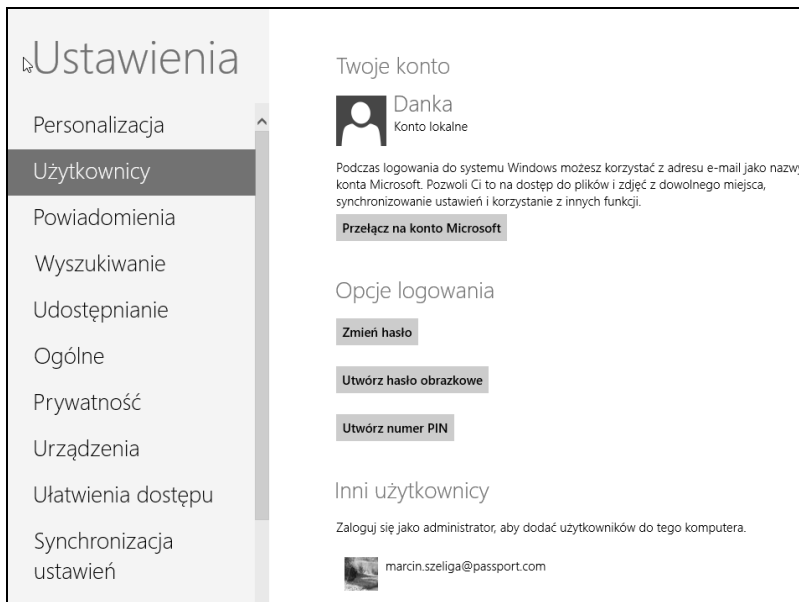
Ustawienia

Personalizacja

Użytkownicy

Powiadomienia

Wyszukiwanie

Udostępnianie

Ogólne

Prywatność

Urządzenia

Ułatwienia dostępu

Synchronizacja ustawień

Twoje konto

Danka
Konto lokalne

Podczas logowania do systemu Windows możesz korzystać z adresu e-mail jako nazwy konta Microsoft. Pozwoli Ci to na dostęp do plików i zdjęć z dowolnego miejsca, synchronizowanie ustawień i korzystanie z innych funkcji.

Przełącz na konto Microsoft

Opcje logowania

Zmień hasło

Utwórz hasło obrazkowe

Utwórz numer PIN

Inni użytkownicy

Zaloguj się jako administrator, aby dodać użytkowników do tego komputera.

marcin.szeliga@passport.com